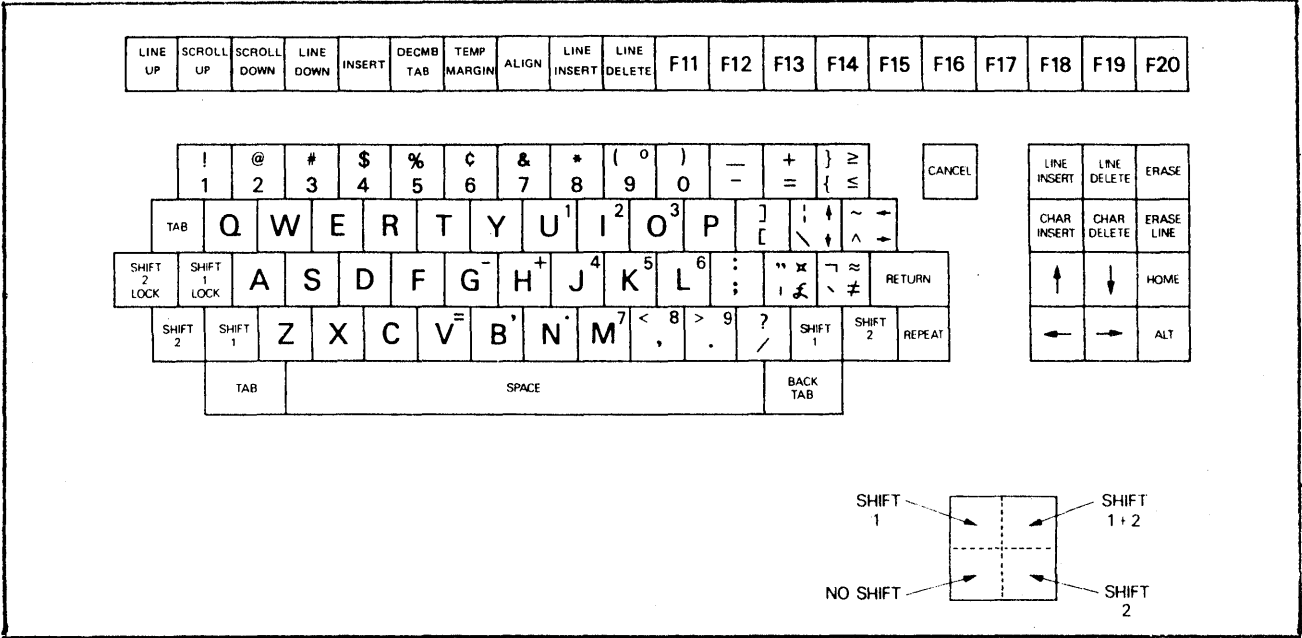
LINE UP | SCROLL UP | SCROLL DOWN | LINE DOWN | INSERT | DECMB TAB | TEMP MARGIN | ALIGN | LINE INSERT | LINE DELETE | F11 | F12 | F13 | F14 | F15 | F16 | F17 | F18 | F19 | F20

! 1 | @ 2 | # 3 | $ 4 | % 5 | ¢ 6 | & 7 | * 8 | ( ° 9 | ) 0 | — – | + = | } ≥ { ≤

CANCEL

TAB | Q | W | E | R | T | Y | U 1 | I 2 | O 3 | P | ] [ | ¦ ↑ \ ↓ | ~ ← ∧ →

SHIFT 2 LOCK | SHIFT 1 LOCK | A | S | D | F | G - | H + | J 4 | K 5 | L 6 | : ; | " ¤ ı £ | ¬ ≈ ` ≠ | RETURN

SHIFT 2 | SHIFT 1 | Z | X | C | V = | B ' | N · | M 7 | < 8 , | > 9 . | ? / | SHIFT 1 | SHIFT 2 | REPEAT

TAB | SPACE | BACK TAB

LINE INSERT | LINE DELETE | ERASE
CHAR INSERT | CHAR DELETE | ERASE LINE
↑ | ↓ | HOME
← | → | ALT

SHIFT 1
SHIFT 1 + 2
NO SHIFT
SHIFT 2